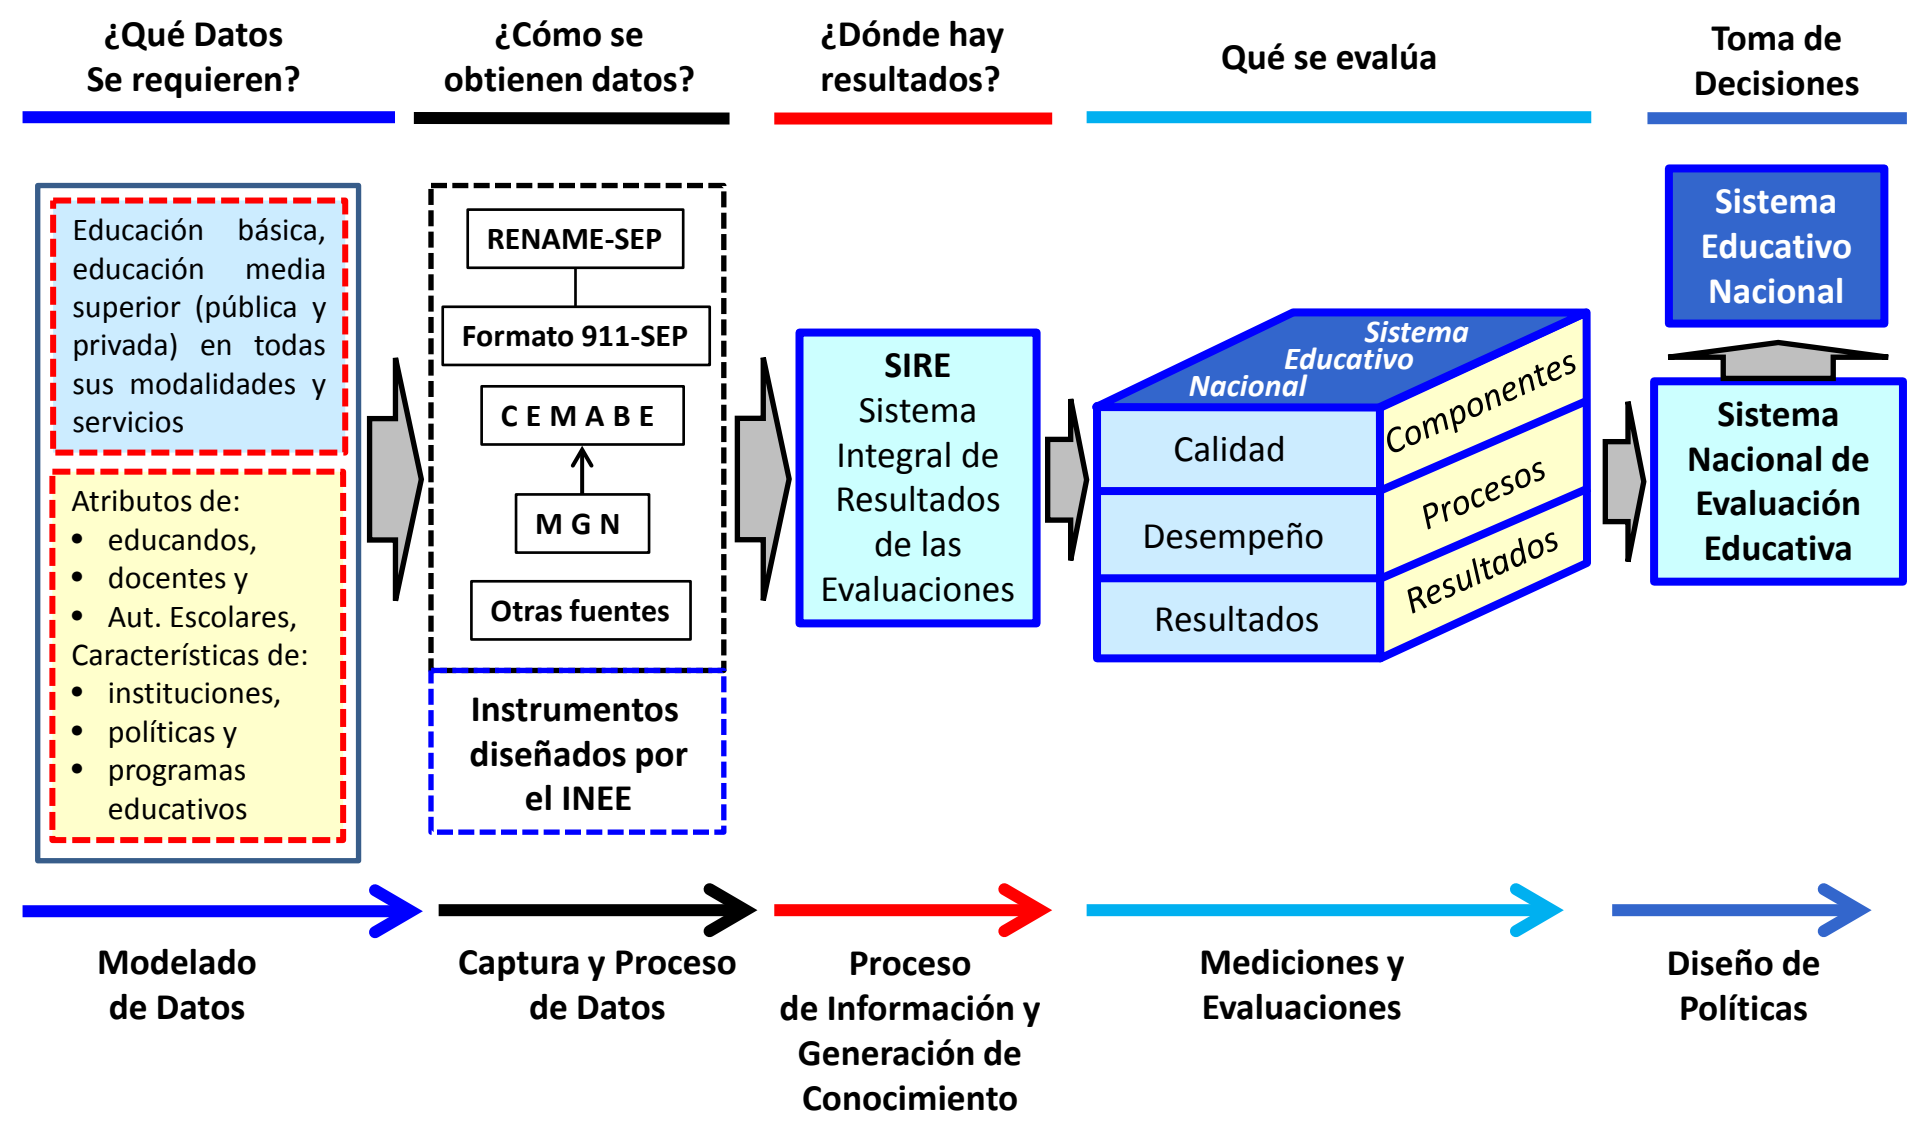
¿Qué Datos Se requieren?

¿Cómo se obtienen datos?

¿Dónde hay resultados?

Qué se evalúa

Toma de Decisiones

Educación básica, educación media superior (pública y privada) en todas sus modalidades y servicios

Atributos de:
- educandos,
- docentes y
- Aut. Escolares,
Características de:
- instituciones,
- políticas y
- programas educativos

RENAME-SEP

Formato 911-SEP

C E M A B E

M G N

Otras fuentes

Instrumentos diseñados por el INEE

SIRE
Sistema Integral de Resultados de las Evaluaciones

Sistema Educativo Nacional

Calidad

Desempeño

Resultados

Componentes

Procesos

Resultados

Sistema Educativo Nacional

Sistema Nacional de Evaluación Educativa

Modelado de Datos

Captura y Proceso de Datos

Proceso de Información y Generación de Conocimiento

Mediciones y Evaluaciones

Diseño de Políticas